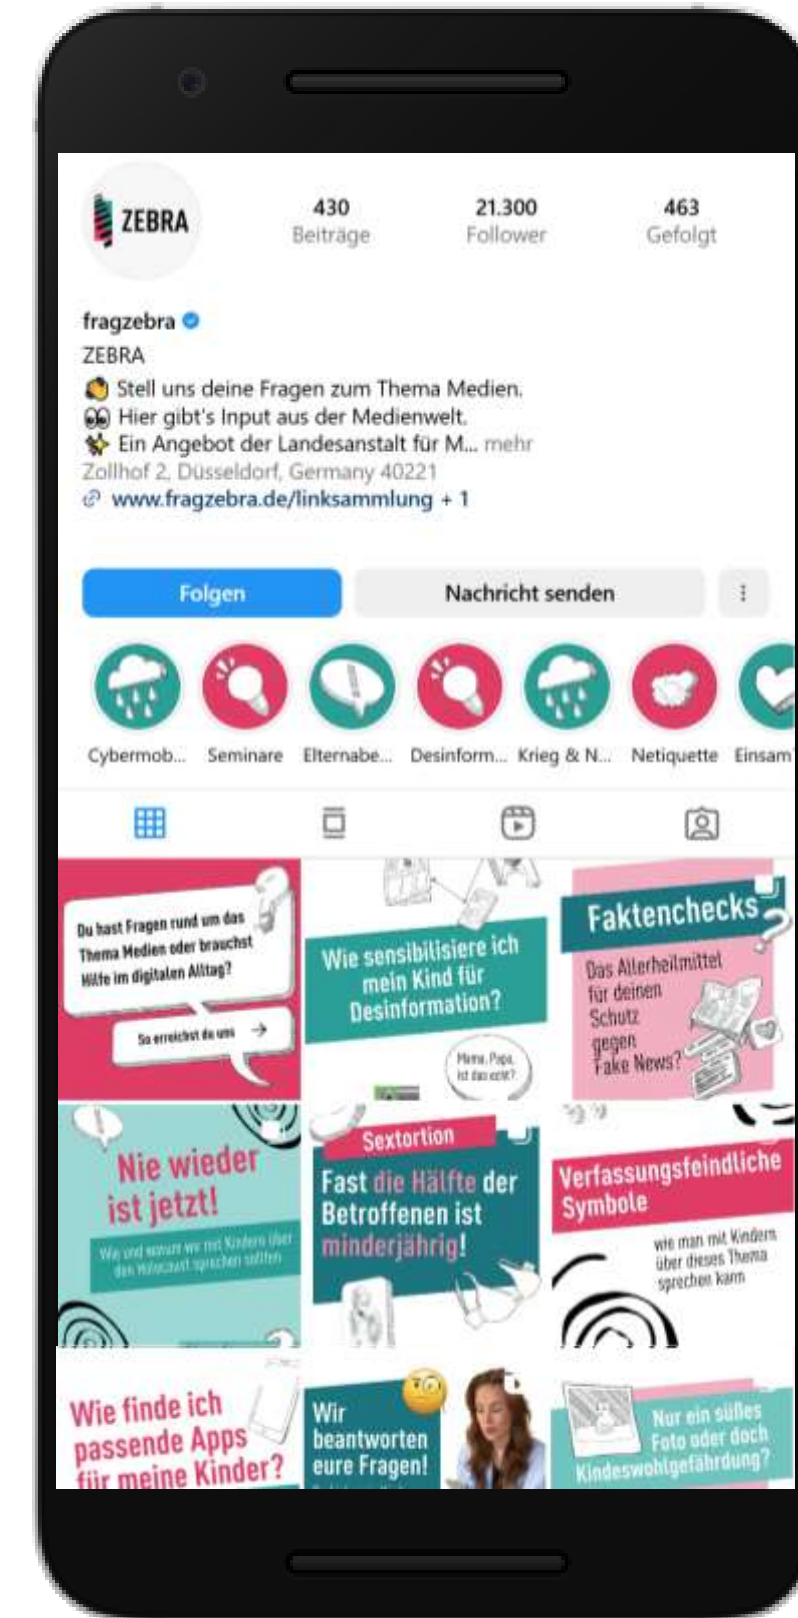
ZEBRA

430
Beiträge

21.300
Follower

463
Gefolgt

fragzebra
ZEBRA
Stell uns deine Fragen zum Thema Medien.
Hier gibt's Input aus der Medienwelt.
Ein Angebot der Landesanstalt für M... mehr
Zollhof 2, Düsseldorf, Germany 40221
www.fragzebra.de/linksammlung + 1

Folgen
Nachricht senden

Cybermob...
Seminare
Elternabe...
Desinform...
Krieg & N...
Netiquette
Einsam

Du hast Fragen rund um das Thema Medien oder brauchst Hilfe im digitalen Alltag?
So erreichst du uns

Wie sensibilisiere ich mein Kind für Desinformation?
Mama, Papa, ist das echt?

Faktenchecks
Das Allerheilmittel für deinen Schutz gegen Fake News?

Nie wieder ist jetzt!
Wie und warum wir mit Kindern über den Holocaust sprechen sollten

Sextortion
Fast die Hälfte der Betroffenen ist minderjährig!

Verfassungsfeindliche Symbole
wie man mit Kindern über dieses Thema sprechen kann

Wie finde ich passende Apps für meine Kinder?

Wir beantworten eure Fragen!

Nur ein süßes Foto oder doch Kindeswohlgefährdung?